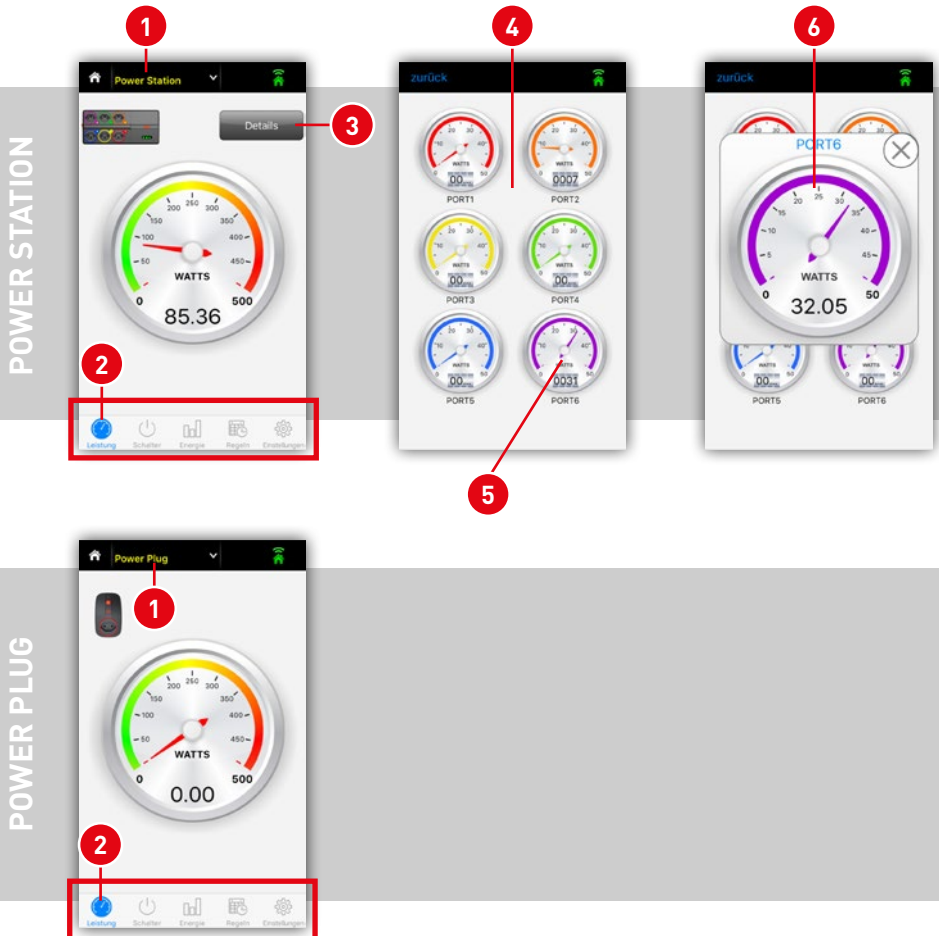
POWER STATION

1

Power Station

Details

3

150 200 250 300 350 100 400 50 450 WATTS 0 500

85.36

2

Leistung Schalter Energie Regeln Einstellungen

4

zurück

10 20 30 40 WATTS 0 50 00 PORT1

0007 PORT2

00 PORT3

00 PORT4

00 PORT5

0031 PORT6

5

6

zurück

PORT6

15 20 25 30 35 10 40 5 45 WATTS 0 50

32.05

00 PORT5

00 PORT6

POWER PLUG

Power Plug

1

150 200 250 300 350 100 400 50 450 WATTS 0 500

0.00

2

Leistung Schalter Energie Regeln Einstellungen